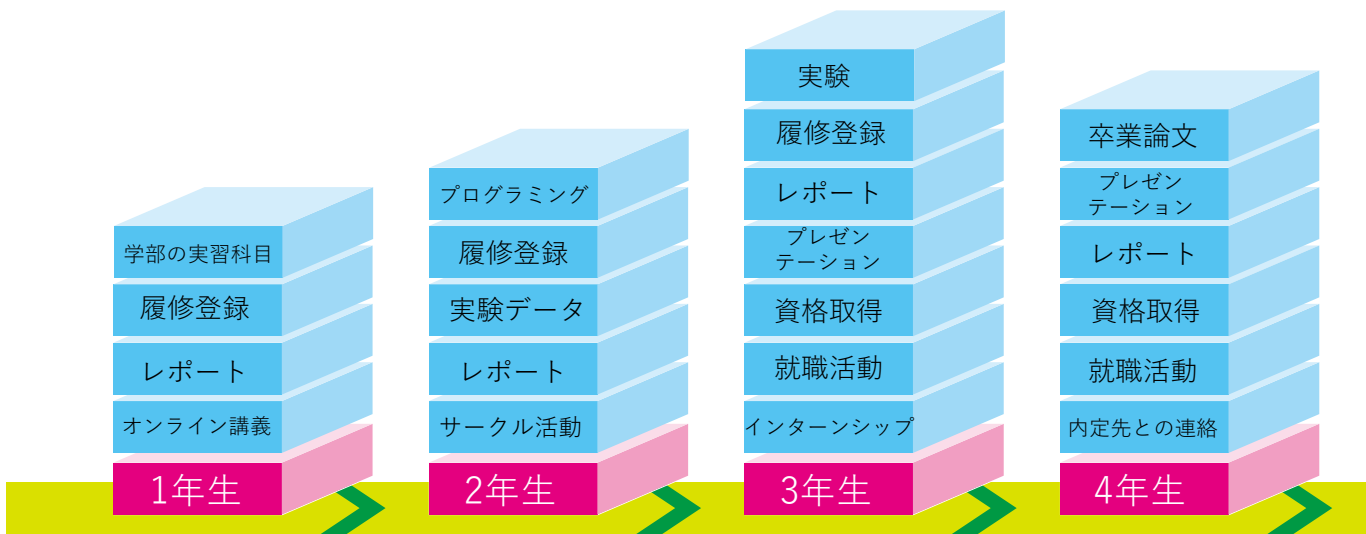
学部の実習科目
履修登録
レポート
オンライン講義
1年生

プログラミング
履修登録
実験データ
レポート
サークル活動
2年生

実験
履修登録
レポート
プレゼンテーション
資格取得
就職活動
インターンシップ
3年生

卒業論文
プレゼンテーション
レポート
資格取得
就職活動
内定先との連絡
4年生